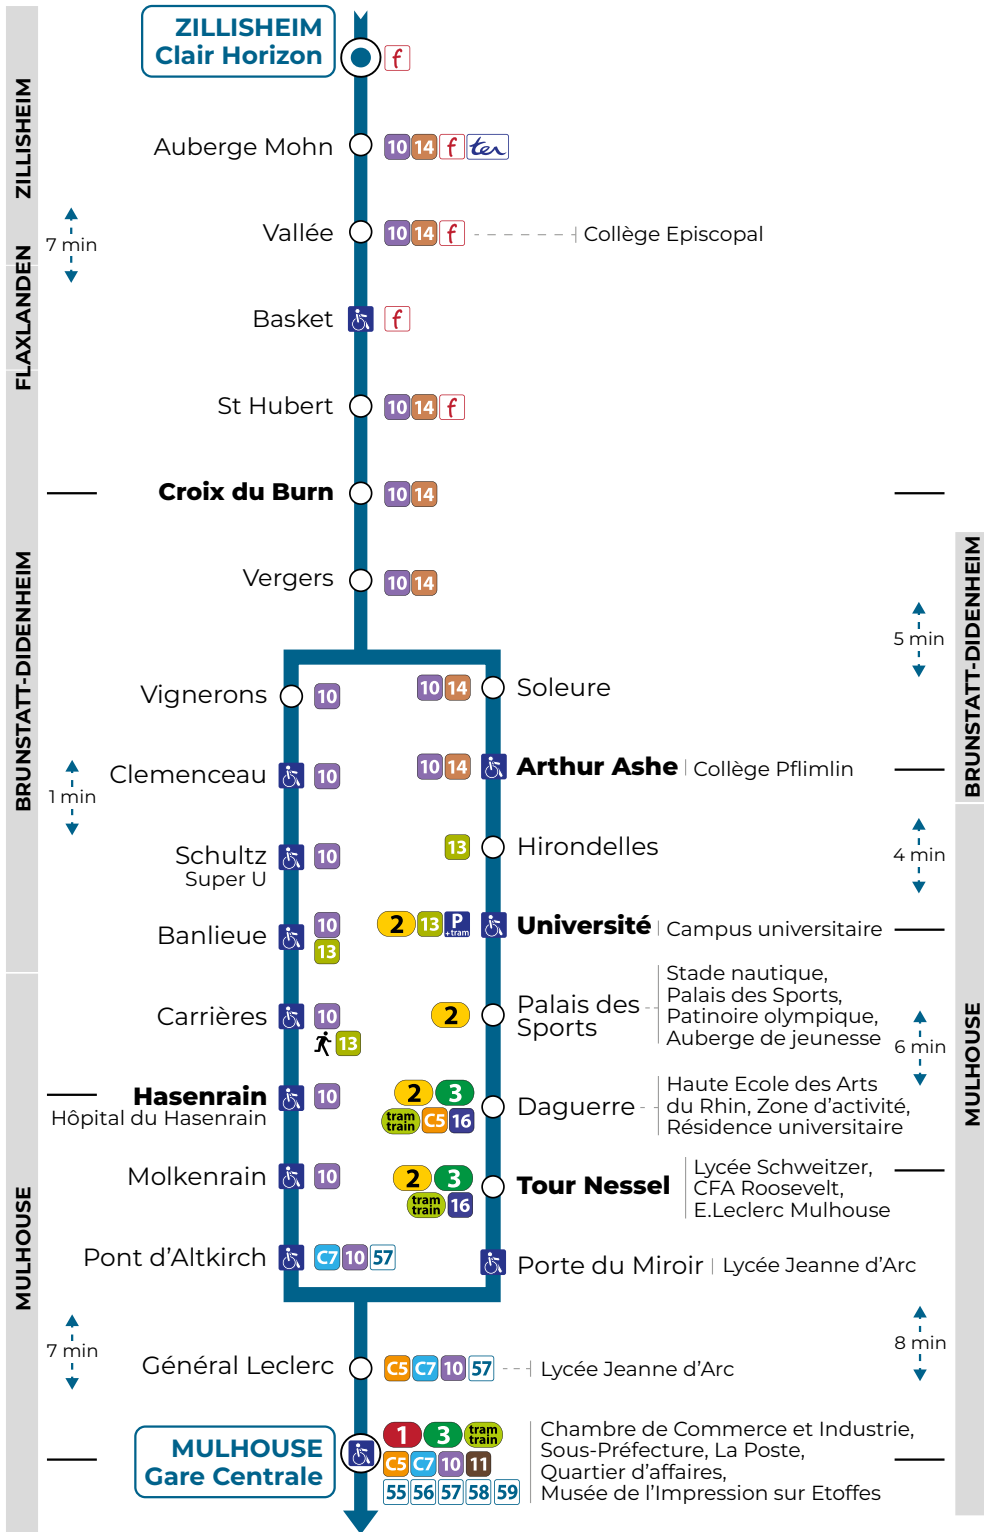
ZILLISHEIM
Clair Horizon
f

ZILLISHEIM

Auberge Mohn 10 14 f ter

7 min

Vallée 10 14 f Collège Episcopal

FLAXLANDEN

Basket f

St Hubert 10 14 f

Croix du Burn 10 14

BRUNSTATT-DIDENHEIM

Vergers 10 14

BRUNSTATT-DIDENHEIM

5 min

Vignerons 10

10 14 Soleure

1 min

Clemenceau 10

10 14 Arthur Ashe Collège Pflimlin

Schultz Super U 10

13 Hirondelles

4 min

Banlieue 10 13

2 13 P +tram Université Campus universitaire

Carrières 10 13

2 Palais des Sports Stade nautique, Palais des Sports, Patinoire olympique, Auberge de jeunesse

6 min

MULHOUSE

Hasenrain Hôpital du Hasenrain 10

2 3 tram train C5 16 Daguerre Haute Ecole des Arts du Rhin, Zone d'activité, Résidence universitaire

Molkenrain 10

2 3 tram train 16 Tour Nessel Lycée Schweitzer, CFA Roosevelt, E.Leclerc Mulhouse

Pont d'Altkirch C7 10 57

Porte du Miroir Lycée Jeanne d'Arc

MULHOUSE

7 min

Général Leclerc C5 C7 10 57 Lycée Jeanne d'Arc

8 min

MULHOUSE
Gare Centrale
1 3 tram train C5 C7 10 11 55 56 57 58 59
Chambre de Commerce et Industrie, Sous-Préfecture, La Poste, Quartier d'affaires, Musée de l'Impression sur Etoffes